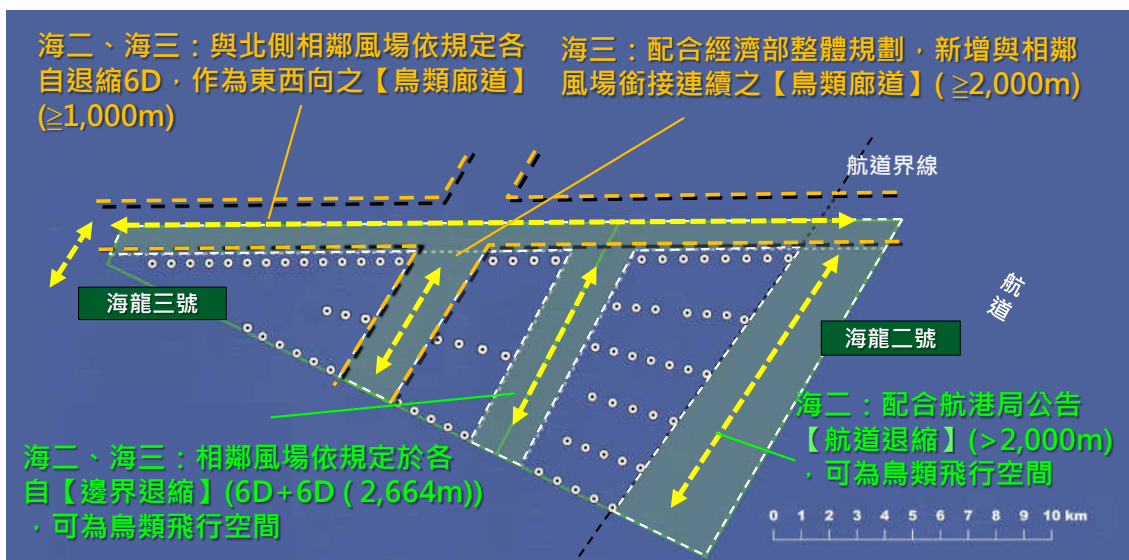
海二、海三：與北側相鄰風場依規定各自退縮6D，作為東西向之【鳥類廊道】($\geqq$1,000m)

海三：配合經濟部整體規劃，新增與相鄰風場銜接連續之【鳥類廊道】($\geqq$2,000m)

航道界線

航道

海龍三號

海龍二號

海二：配合航港局公告【航道退縮】(>2,000m)，可為鳥類飛行空間

海二、海三：相鄰風場依規定於各自【邊界退縮】(6D+6D ( 2,664m))，可為鳥類飛行空間

0 1 2 3 4 5 6 7 8 9 10 km